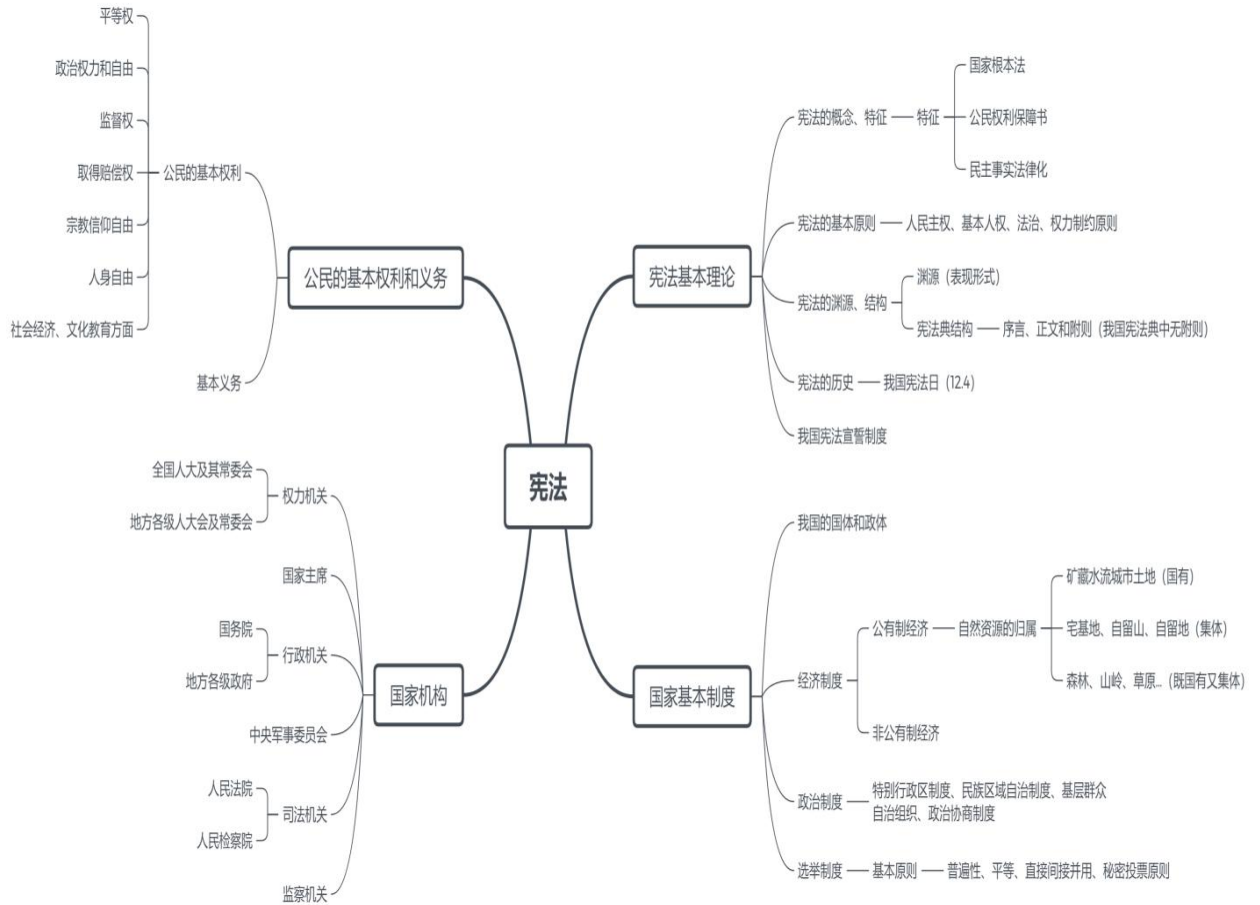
宪法

公民的基本权利和义务
公民的基本权利
平等权
政治权力和自由
监督权
取得赔偿权
宗教信仰自由
人身自由
社会经济、文化教育方面
基本义务

宪法基本理论
宪法的概念、特征 —— 特征
国家根本法
公民权利保障书
民主事实法律化
宪法的基本原则 —— 人民主权、基本人权、法治、权力制约原则
宪法的渊源、结构
渊源（表现形式）
宪法典结构 —— 序言、正文和附则（我国宪法典中无附则）
宪法的历史 —— 我国宪法日（12.4）
我国宪法宣誓制度

国家机构
权力机关
全国人大及其常委会
地方各级人大会及常委会
国家主席
行政机关
国务院
地方各级政府
中央军事委员会
司法机关
人民法院
人民检察院
监察机关

国家基本制度
我国的国体和政体
经济制度
公有制经济 —— 自然资源的归属
矿藏水流城市土地（国有）
宅基地、自留山、自留地（集体）
森林、山岭、草原...（既国有又集体）
非公有制经济
政治制度 —— 特别行政区制度、民族区域自治制度、基层群众自治组织、政治协商制度
选举制度 —— 基本原则 —— 普遍性、平等、直接间接并用、秘密投票原则